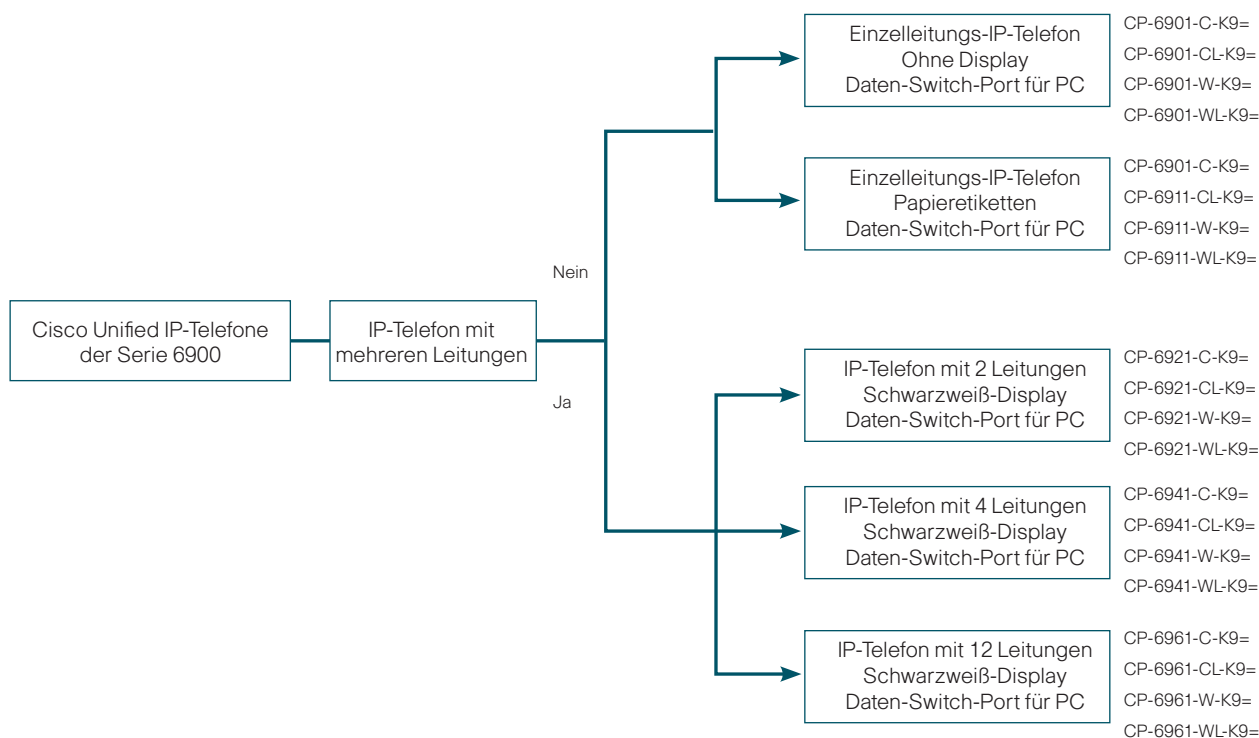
Cisco Unified IP-Telefone der Serie 6900

IP-Telefon mit mehreren Leitungen

Nein

Ja

Einzelleitungs-IP-Telefon
Ohne Display
Daten-Switch-Port für PC

CP-6901-C-K9=
CP-6901-CL-K9=
CP-6901-W-K9=
CP-6901-WL-K9=

Einzelleitungs-IP-Telefon
Papieretiketten
Daten-Switch-Port für PC

CP-6901-C-K9=
CP-6911-CL-K9=
CP-6911-W-K9=
CP-6911-WL-K9=

IP-Telefon mit 2 Leitungen
Schwarzweiß-Display
Daten-Switch-Port für PC

CP-6921-C-K9=
CP-6921-CL-K9=
CP-6921-W-K9=
CP-6921-WL-K9=

IP-Telefon mit 4 Leitungen
Schwarzweiß-Display
Daten-Switch-Port für PC

CP-6941-C-K9=
CP-6941-CL-K9=
CP-6941-W-K9=
CP-6941-WL-K9=

IP-Telefon mit 12 Leitungen
Schwarzweiß-Display
Daten-Switch-Port für PC

CP-6961-C-K9=
CP-6961-CL-K9=
CP-6961-W-K9=
CP-6961-WL-K9=